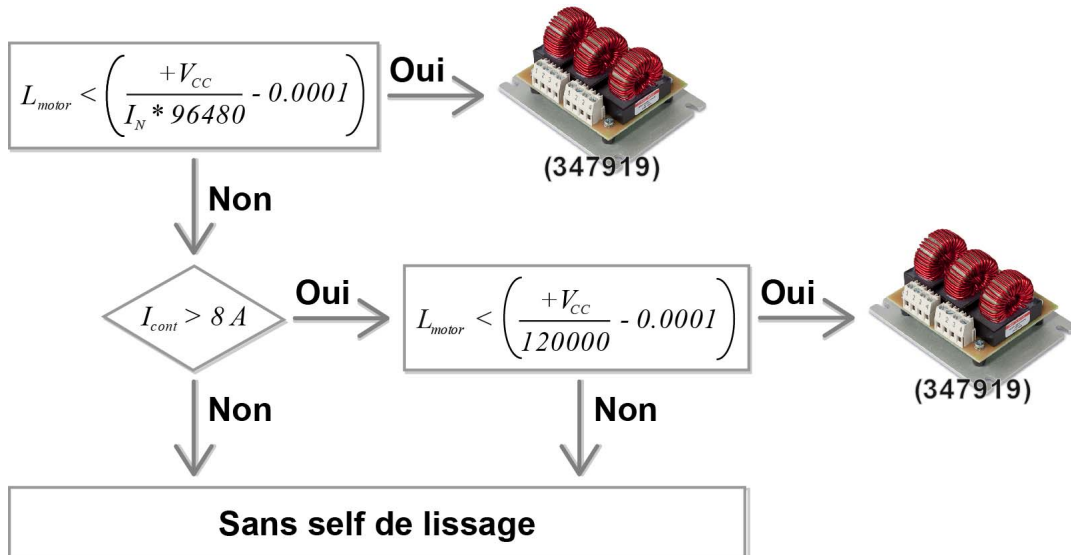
$L_{motor} < \left(\frac{+V_{CC}}{I_N * 96480} - 0.0001\right)$

Oui

(347919)

Non

$I_{cont} > 8\ A$

Oui

$L_{motor} < \left(\frac{+V_{CC}}{120000} - 0.0001\right)$

Oui

(347919)

Non

Non

Sans self de lissage